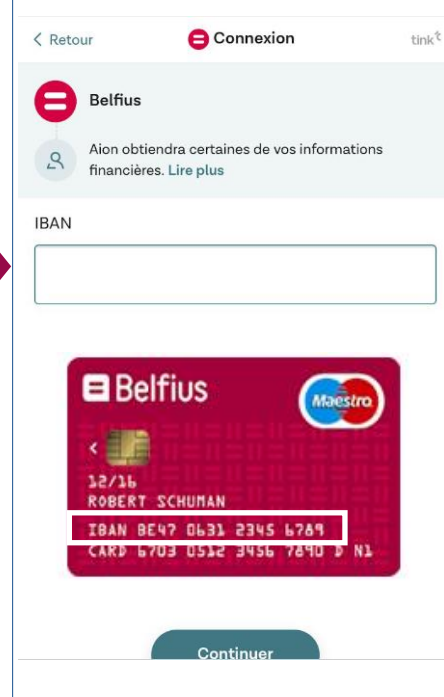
< Retour Connexion tink

Belfius

Aion obtiendra certaines de vos informations financières. Lire plus

IBAN

Belfius
Maestro
<
12/16
ROBERT SCHUMAN
IBAN BE47 0631 2345 6789
CARD 6703 0512 3456 7890 D N1

Continuer